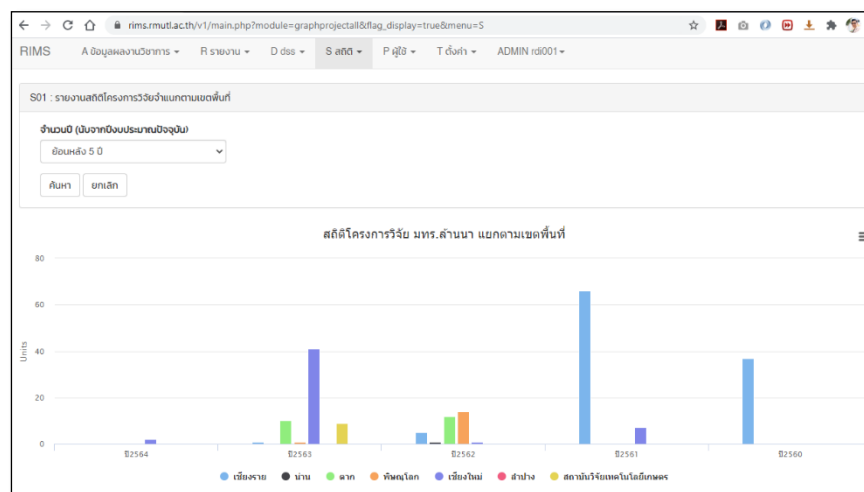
rims.rmutl.ac.th/v1/main.php?module=graphprojectall&flag_display=true&menu=S

RIMS   A ข้อมูลผลงานวิชาการ ▾   R รายงาน ▾   D dss ▾   S สถิติ ▾   P ผู้ใช้ ▾   T ตั้งค่า ▾   ADMIN rdi001 ▾

S01 : รายงานสถิติโครงการวิจัยจำแนกตามเขตพื้นที่

จำนวนปี (นับจากปีงบประมาณปัจจุบัน)

ย้อนหลัง 5 ปี

ค้นหา   ยกเลิก

สถิติโครงการวิจัย มทร.ล้านนา แยกตามเขตพื้นที่

80
60
40
20
0

Units

ปี2564   ปี2563   ปี2562   ปี2561   ปี2560

เชียงราย   น่าน   ตาก   พิษณุโลก   เชียงใหม่   ลำปาง   สถาบันวิจัยเทคโนโลยีเกษตร